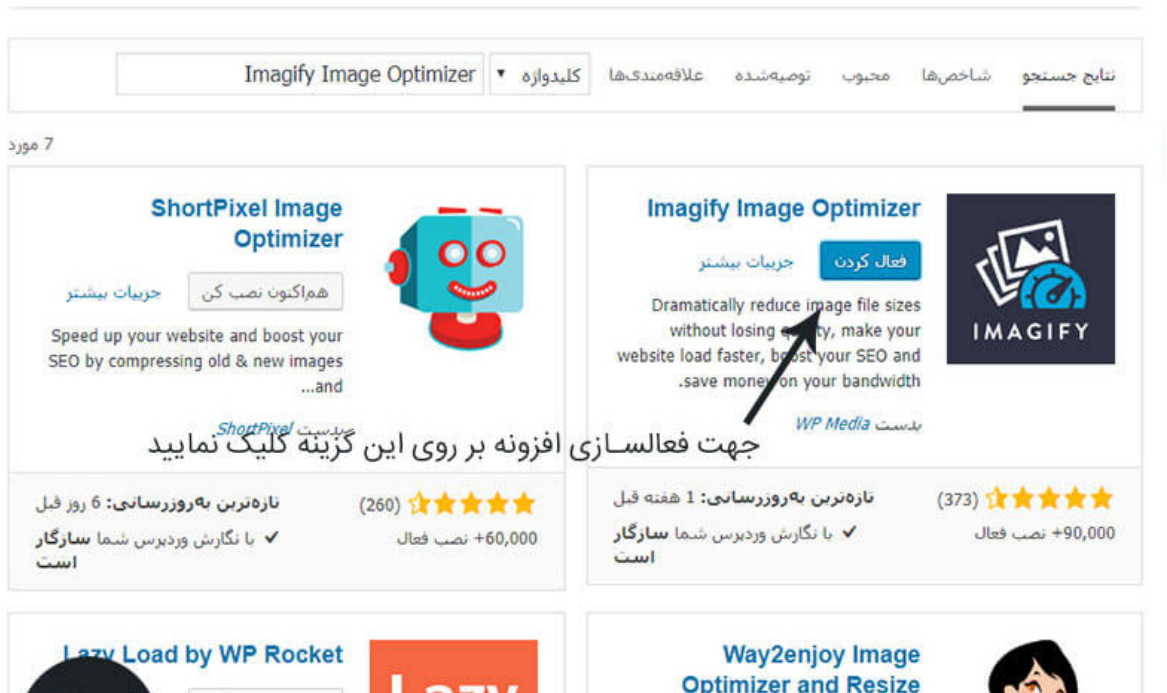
نتایج جستجو شاخص‌ها محبوب توصیه‌شده علاقه‌مندی‌ها کلیدواژه ▾ Imagify Image Optimizer

7 مورد

Imagify Image Optimizer

IMAGIFY

فعال کردن جزییات بیشتر

Dramatically reduce image file sizes without losing quality, make your website load faster, boost your SEO and .save money on your bandwidth

بدست WP Media

جهت فعالسازی افزونه بر روی این گزینه کلیک نمایید

(373) ★★★★★
+90,000 نصب فعال

تازه‌ترین به‌روزرسانی: 1 هفته قبل
✔ با نگارش وردپرس شما سازگار است

ShortPixel Image Optimizer

هم‌اکنون نصب کن جزییات بیشتر

Speed up your website and boost your SEO by compressing old & new images ...and

بدست ShortPixel

(260) ★★★★★
+60,000 نصب فعال

تازه‌ترین به‌روزرسانی: 6 روز قبل
✔ با نگارش وردپرس شما سازگار است

Way2enjoy Image Optimizer and Resize

Lazy Load by WP Rocket

Lazy